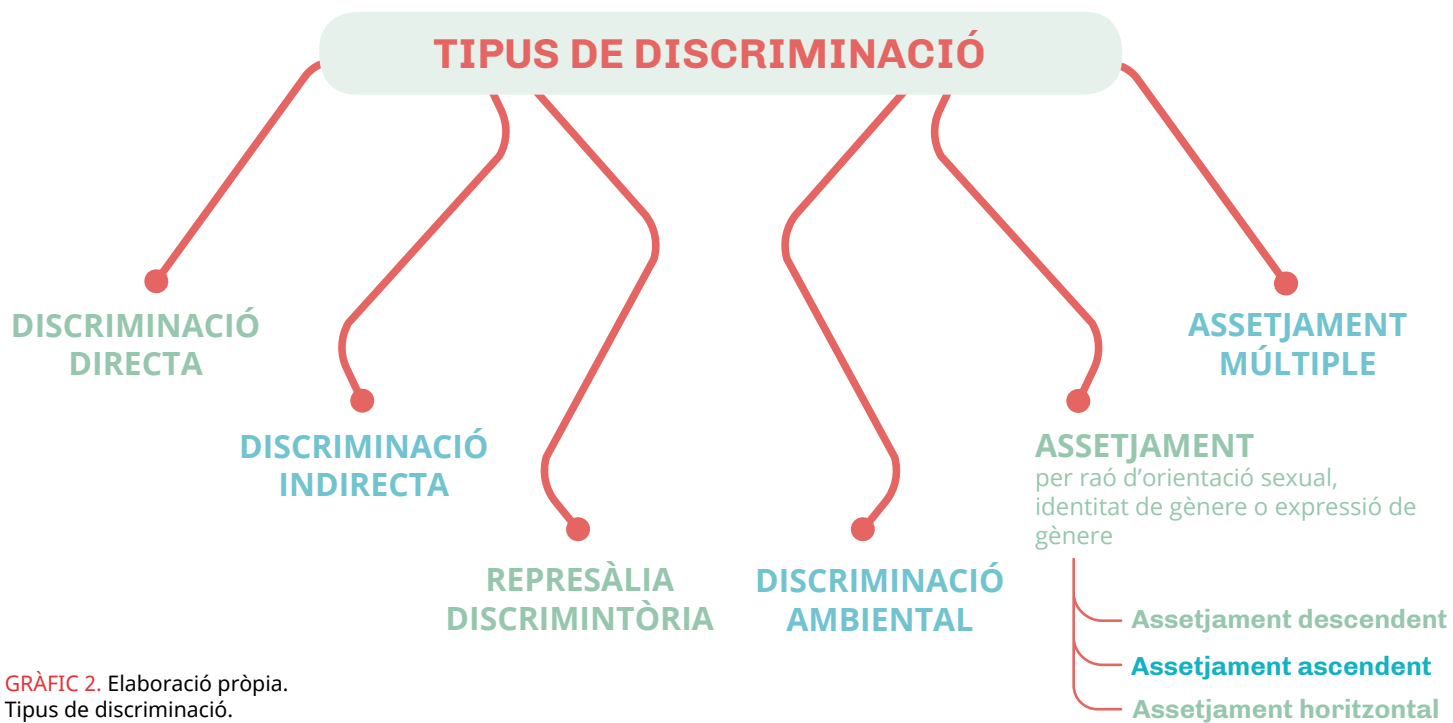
TIPUS DE DISCRIMINACIÓ

DISCRIMINACIÓ DIRECTA

DISCRIMINACIÓ INDIRECTA

REPRESÀLIA DISCRIMINTÒRIA

DISCRIMINACIÓ AMBIENTAL

ASSETJAMENT
per raó d'orientació sexual, identitat de gènere o expressió de gènere

Assetjament descendent
Assetjament ascendent
Assetjament horitzontal

ASSETJAMENT MÚLTIPLE

GRÀFIC 2. Elaboració pròpia.
Tipus de discriminació.